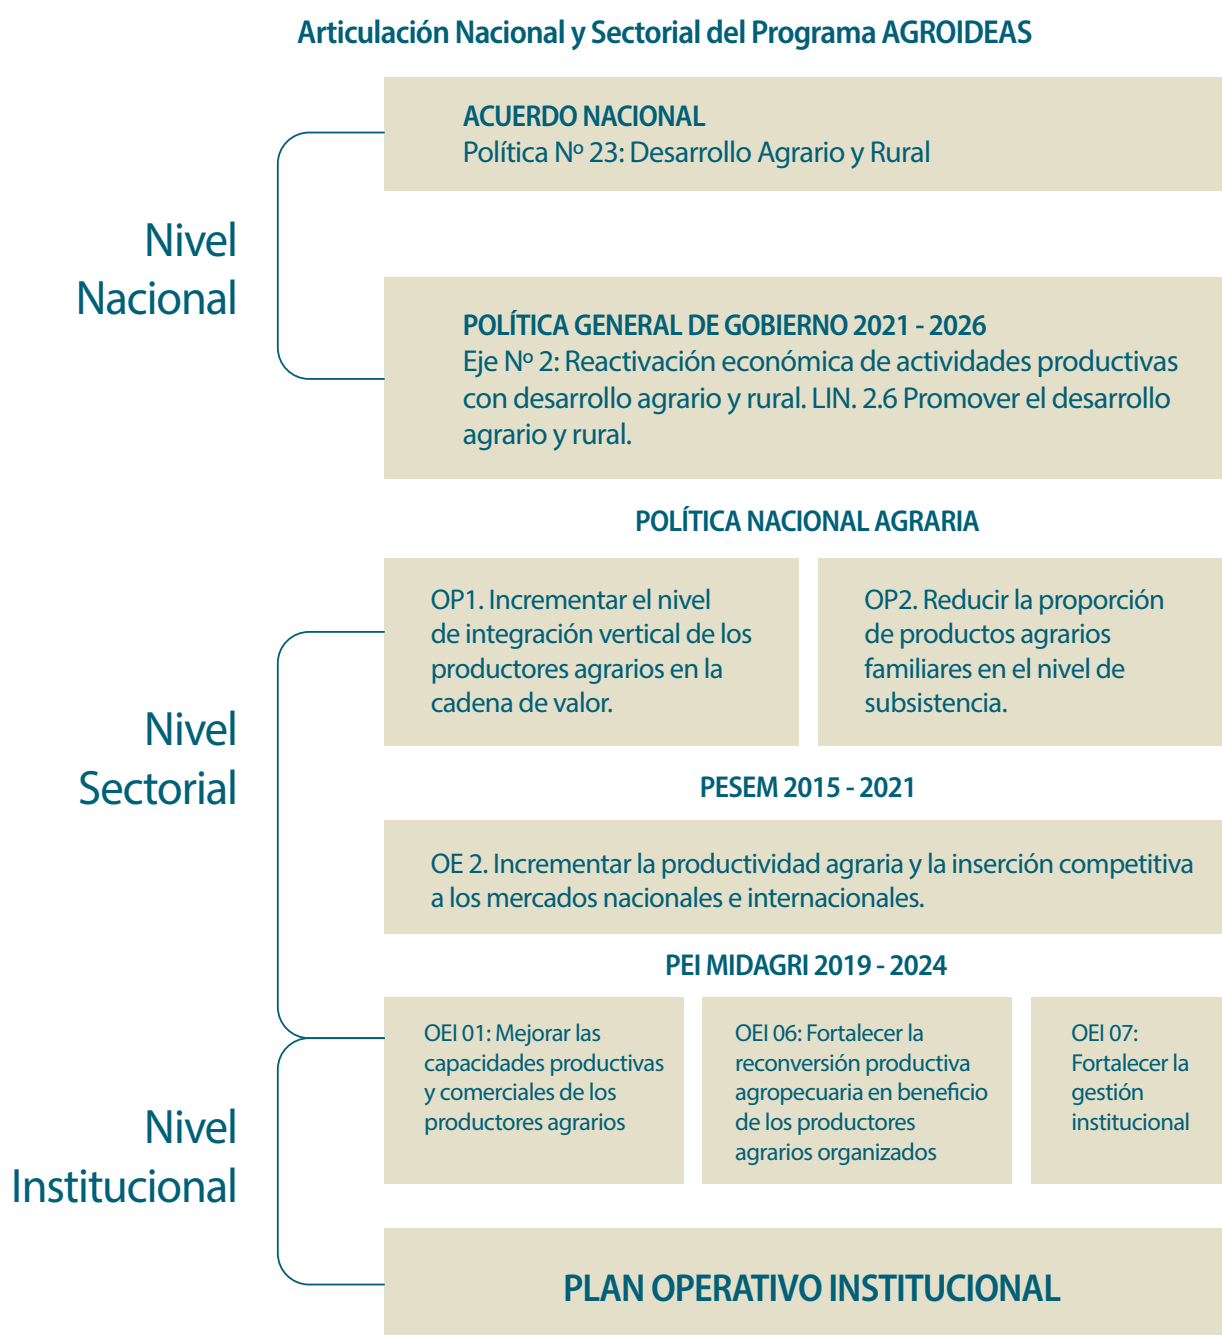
Articulación Nacional y Sectorial del Programa AGROIDEAS

Nivel Nacional

ACUERDO NACIONAL
Política Nº 23: Desarrollo Agrario y Rural

POLÍTICA GENERAL DE GOBIERNO 2021 - 2026
Eje Nº 2: Reactivación económica de actividades productivas con desarrollo agrario y rural. LIN. 2.6 Promover el desarrollo agrario y rural.

Nivel Sectorial

POLÍTICA NACIONAL AGRARIA

OP1. Incrementar el nivel de integración vertical de los productores agrarios en la cadena de valor.

OP2. Reducir la proporción de productos agrarios familiares en el nivel de subsistencia.

PESEM 2015 - 2021

OE 2. Incrementar la productividad agraria y la inserción competitiva a los mercados nacionales e internacionales.

Nivel Institucional

PEI MIDAGRI 2019 - 2024

OEI 01: Mejorar las capacidades productivas y comerciales de los productores agrarios

OEI 06: Fortalecer la reconversión productiva agropecuaria en beneficio de los productores agrarios organizados

OEI 07: Fortalecer la gestión institucional

PLAN OPERATIVO INSTITUCIONAL